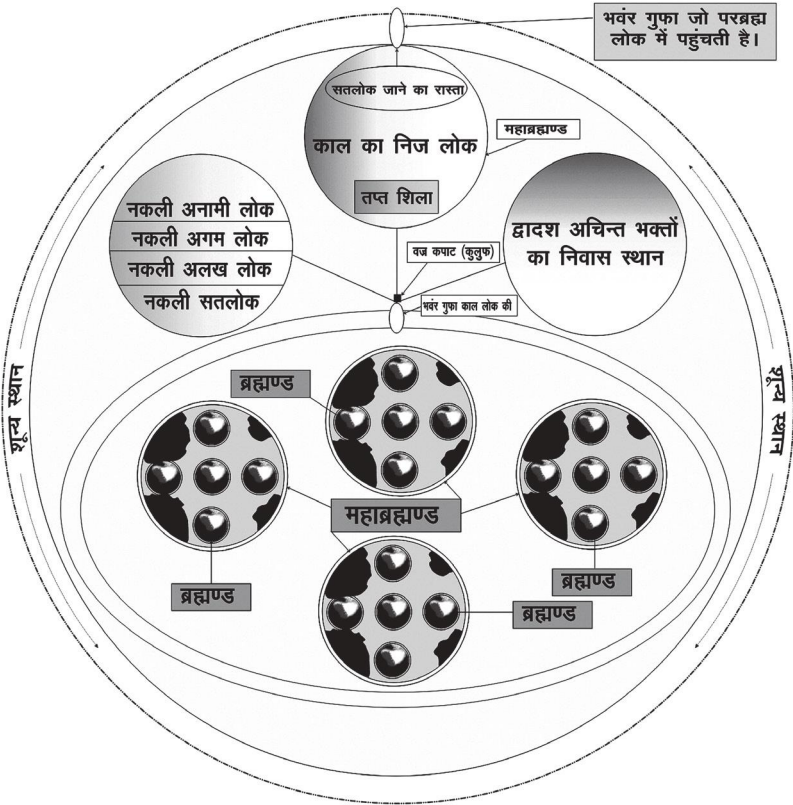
भवंर गुफा जो परब्रह्म लोक में पहुंचती है।

सतलोक जाने का रास्ता

काल का निज लोक

महाब्रह्माण्ड

तप्त शिला

नकली अनामी लोक
नकली अगम लोक
नकली अलख लोक
नकली सतलोक

द्वादश अचिन्त भक्तों का निवास स्थान

वज्र कपाट (कुलुफ)

भवंर गुफा काल लोक की

शून्य स्थान

शून्य स्थान

ब्रह्मण्ड

महाब्रह्मण्ड

ब्रह्मण्ड

ब्रह्मण्ड

ब्रह्मण्ड